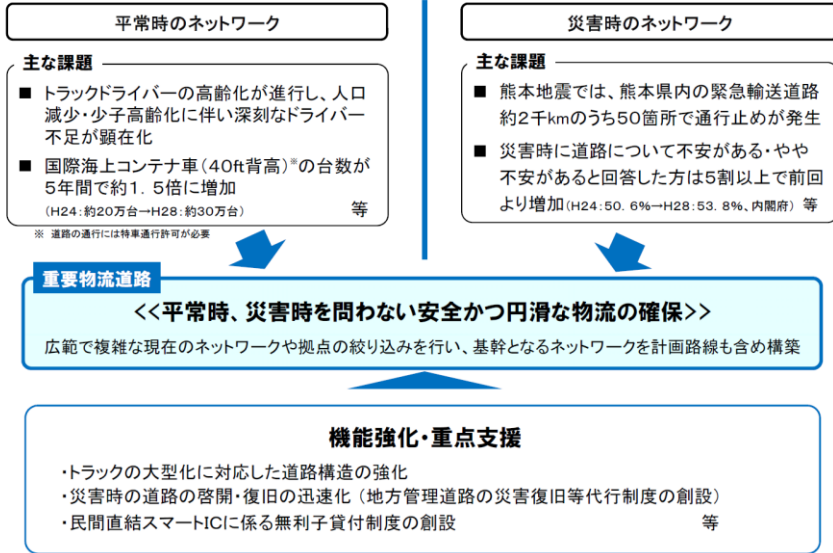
平常時のネットワーク

主な課題

■ トラックドライバーの高齢化が進行し、人口減少・少子高齢化に伴い深刻なドライバー不足が顕在化

■ 国際海上コンテナ車（40ft背高）※の台数が5年間で約1．5倍に増加
（H24：約20万台→H28：約30万台） 等

※ 道路の通行には特車通行許可が必要

災害時のネットワーク

主な課題

■ 熊本地震では、熊本県内の緊急輸送道路約2千kmのうち50箇所で通行止めが発生

■ 災害時に道路について不安がある・やや不安があると回答した方は5割以上で前回より増加（H24：50．6%→H28：53．8%、内閣府） 等

重要物流道路

<<平常時、災害時を問わない安全かつ円滑な物流の確保>>

広範で複雑な現在のネットワークや拠点の絞り込みを行い、基幹となるネットワークを計画路線も含め構築

機能強化・重点支援

・トラックの大型化に対応した道路構造の強化
・災害時の道路の啓開・復旧の迅速化（地方管理道路の災害復旧等代行制度の創設）
・民間直結スマートICに係る無利子貸付制度の創設 等